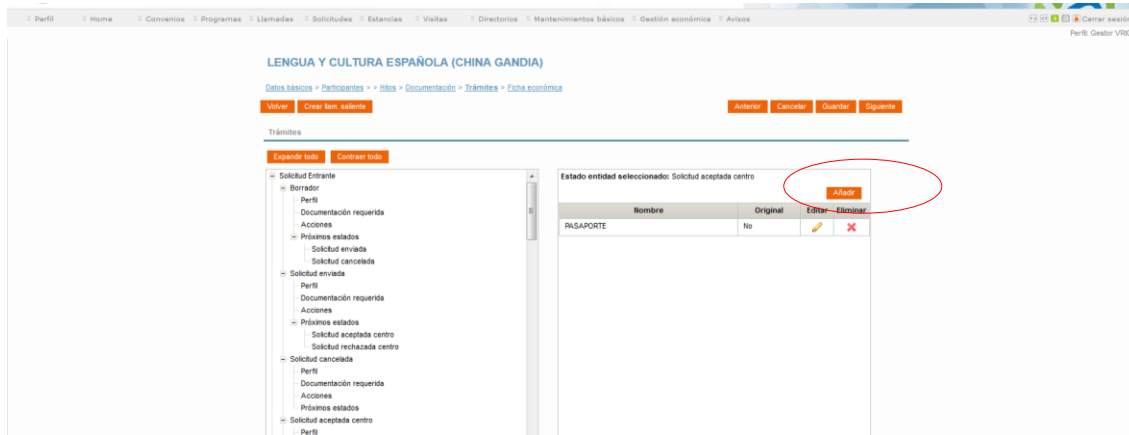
Perfil   Home   Convenios   Programas   Llamadas   Solicitudes   Estancias   Visitas   Directorios   Mantenimientos básicos   Gestión económica   Avisos

Cerrar sesió

Perfil: Gestor VRI

LENGUA Y CULTURA ESPAÑOLA (CHINA GANDIA)

Datos básicos > Participantes > > Hitos > Documentación > Trámites > Ficha económica

Volver   Crear llam. saliente

Anterior   Cancelar   Guardar   Siguiente

Trámites

Expandir todo   Contraer todo

Solicitud Entrante
Borrador
Perfil
Documentación requerida
Acciones
Próximos estados
Solicitud enviada
Solicitud cancelada
Solicitud enviada
Perfil
Documentación requerida
Acciones
Próximos estados
Solicitud aceptada centro
Solicitud rechazada centro
Solicitud cancelada
Perfil
Documentación requerida
Acciones
Próximos estados
Solicitud aceptada centro
Perfil

Estado entidad seleccionado: Solicitud aceptada centro

Añadir

| Nombre | Original | Editar | Eliminar |
|---|---|---|---|
| PASAPORTE | No | | |